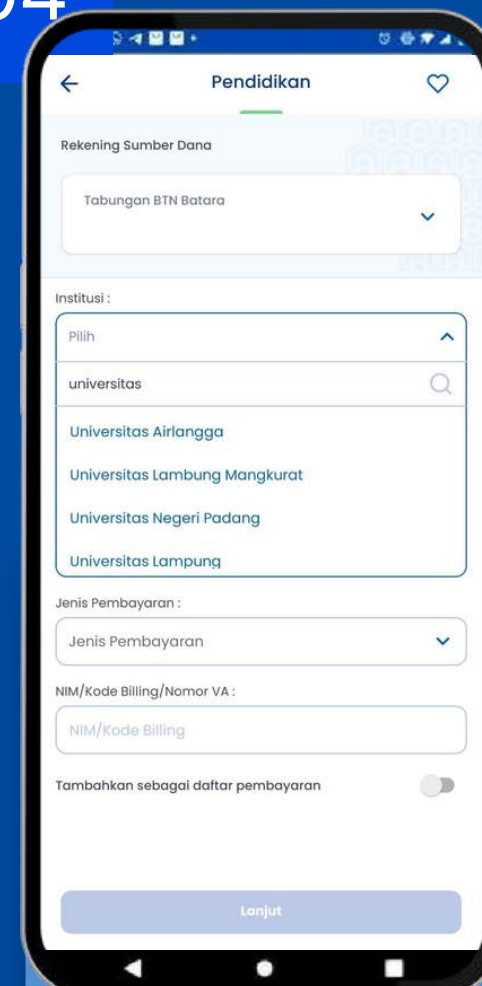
04

Pendidikan

Rekening Sumber Dana

Tabungan BTN Batara

Institusi :

Pilih

universitas

Universitas Airlangga

Universitas Lambung Mangkurat

Universitas Negeri Padang

Universitas Lampung

Jenis Pembayaran :

Jenis Pembayaran

NIM/Kode Billing/Nomor VA :

NIM/Kode Billing

Tambahkan sebagai daftar pembayaran

Lanjut